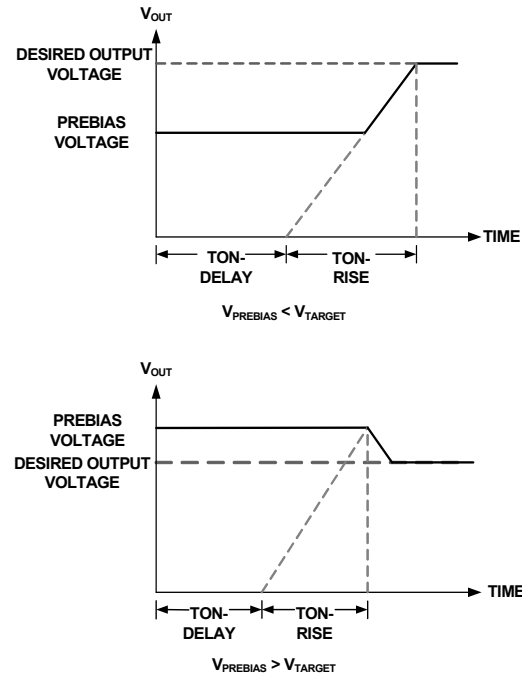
$V_{OUT}$

DESIRED OUTPUT VOLTAGE

PREBIAS VOLTAGE

TIME

TON-DELAY

TON-RISE

$V_{PREBIAS} < V_{TARGET}$

$V_{OUT}$

PREBIAS VOLTAGE

DESIRED OUTPUT VOLTAGE

TIME

TON-DELAY

TON-RISE

$V_{PREBIAS} > V_{TARGET}$